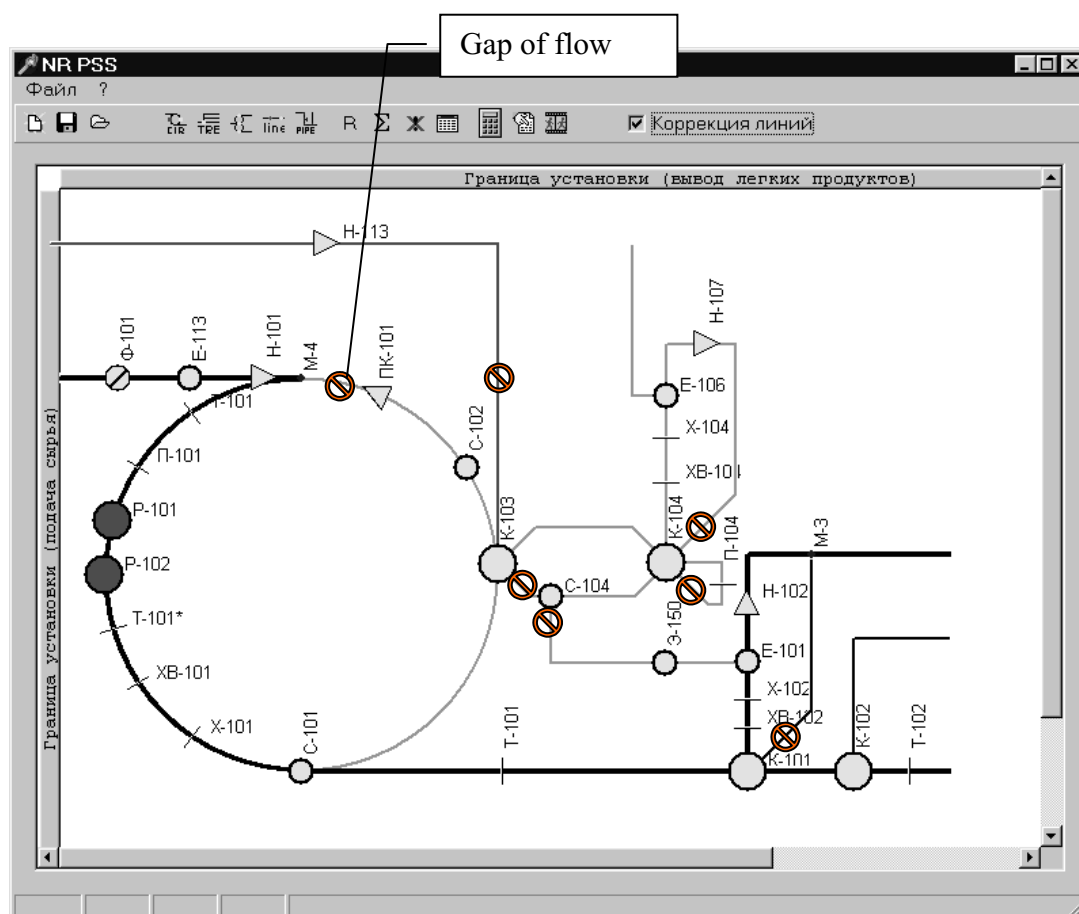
Gap of flow

NR PSS
Файл ?

CIR TRE line PIPE R Σ

Коррекция линий

Граница установки (вывод легких продуктов)

Граница установки (подача сырья)

Н-113
Н-107
Ф-101
Е-113
Н-101
М-4
ПК-101
Т-101
С-102
Е-106
П-101
Х-104
ХВ-104
Р-101
К-103
К-104
П-104
М-3
Р-102
С-104
Э-150
Н-102
Т-101*
Е-101
ХВ-101
Х-102
ХВ-102
Х-101
С-101
Т-101
К-101
К-102
Т-102